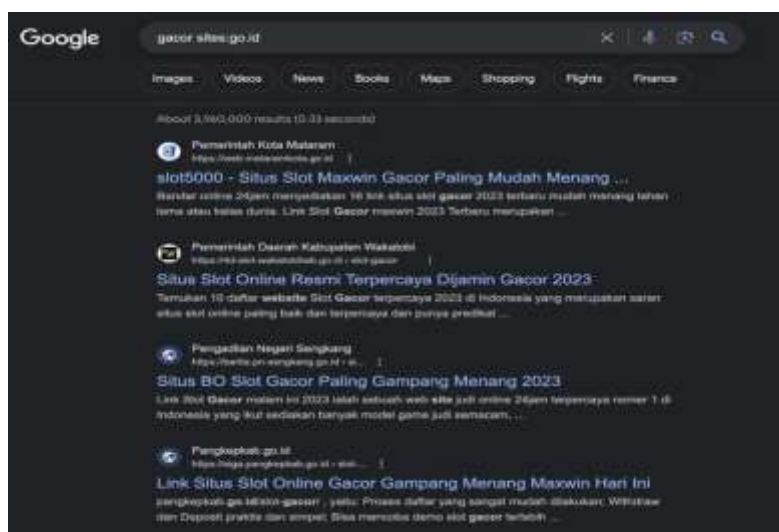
Google

gacor site:go.id

Images Videos News Books Maps Shopping Flights Finance

About 3,160,000 results (0.33 seconds)

Pemerintah Kota Mataram
https://web.mataramkota.go.id

slot5000 - Situs Slot Maxwin Gacor Paling Mudah Menang ...

Bandar online 24jam menyediakan 16 link situs slot gacor 2023 terbaru mudah menang tahan lama atau tidak dunia. Link Slot Gacor maxwin 2023 Terbaru merupakan ...

Pemerintah Daerah Kabupaten Wakatobi
https://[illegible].wakatobikab.go.id › slot-gacor

Situs Slot Online Resmi Terpercaya Dijamin Gacor 2023

Temukan 10 daftar website Slot Gacor terpercaya 2023 di Indonesia yang merupakan saran situs slot online paling baik dan terpercaya dan punya predikat ...

Pengadilan Negeri Sengkang
https://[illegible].pn-sengkang.go.id › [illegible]

Situs BO Slot Gacor Paling Gampang Menang 2023

Link Slot Gacor malam ini 2023 ialah sebuah web site judi online 24jam terpercaya nomor 1 di Indonesia yang ikut sediakan banyak model game judi semacam ...

Pangkepkab.go.id
https://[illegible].pangkepkab.go.id › slot- ...

Link Situs Slot Online Gacor Gampang Menang Maxwin Hari Ini

pangkepkab.go.id/slot-gacor/ , yaitu: Proses daftar yang sangat mudah dilakukan; Withdraw dan Deposit praktis dan simpel; Bisa mencoba demo slot gacor terlebih ...